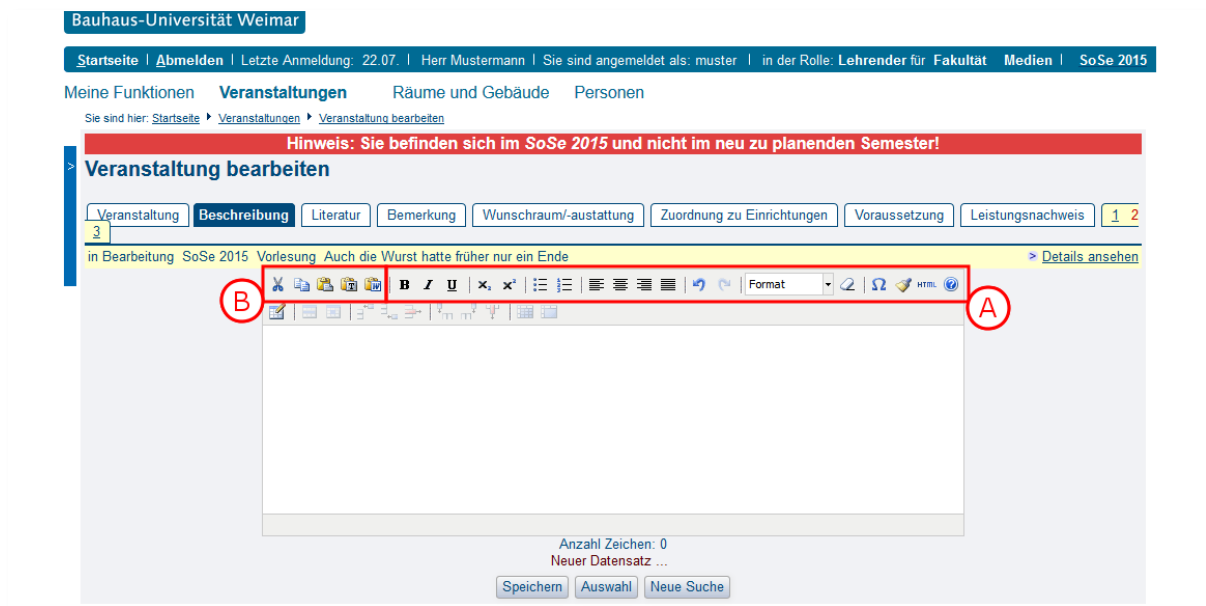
Bauhaus-Universität Weimar

Startseite | Abmelden | Letzte Anmeldung: 22.07. | Herr Mustermann | Sie sind angemeldet als: muster | in der Rolle: Lehrender für Fakultät Medien | SoSe 2015

Meine Funktionen Veranstaltungen Räume und Gebäude Personen

Sie sind hier: Startseite ▸ Veranstaltungen ▸ Veranstaltung bearbeiten

Hinweis: Sie befinden sich im SoSe 2015 und nicht im neu zu planenden Semester!

Veranstaltung bearbeiten

Veranstaltung | Beschreibung | Literatur | Bemerkung | Wunschraum/-austattung | Zuordnung zu Einrichtungen | Voraussetzung | Leistungsnachweis | 1 2 3

in Bearbeitung SoSe 2015 Vorlesung Auch die Wurst hatte früher nur ein Ende

> Details ansehen

B

A

Format

Anzahl Zeichen: 0

Neuer Datensatz ...

Speichern Auswahl Neue Suche